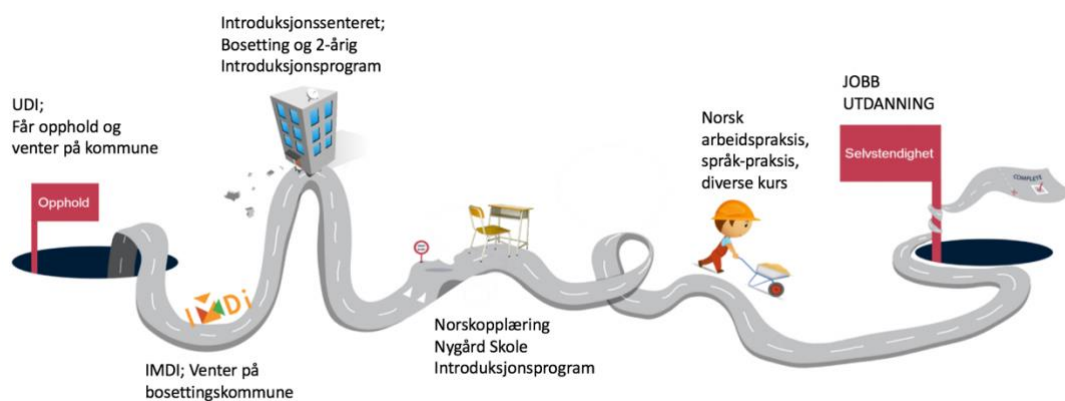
Introduksjonssenteret; Bosetting og 2-årig Introduksjonsprogram

UDI; Får opphold og venter på kommune

Opphold

IMDi

IMDI; Venter på bosettingskommune

Norskopplæring Nygård Skole Introduksjonsprogram

Norsk arbeidspraksis, språk-praksis, diverse kurs

JOBB UTDANNING

Selvstendighet

COMPLETE